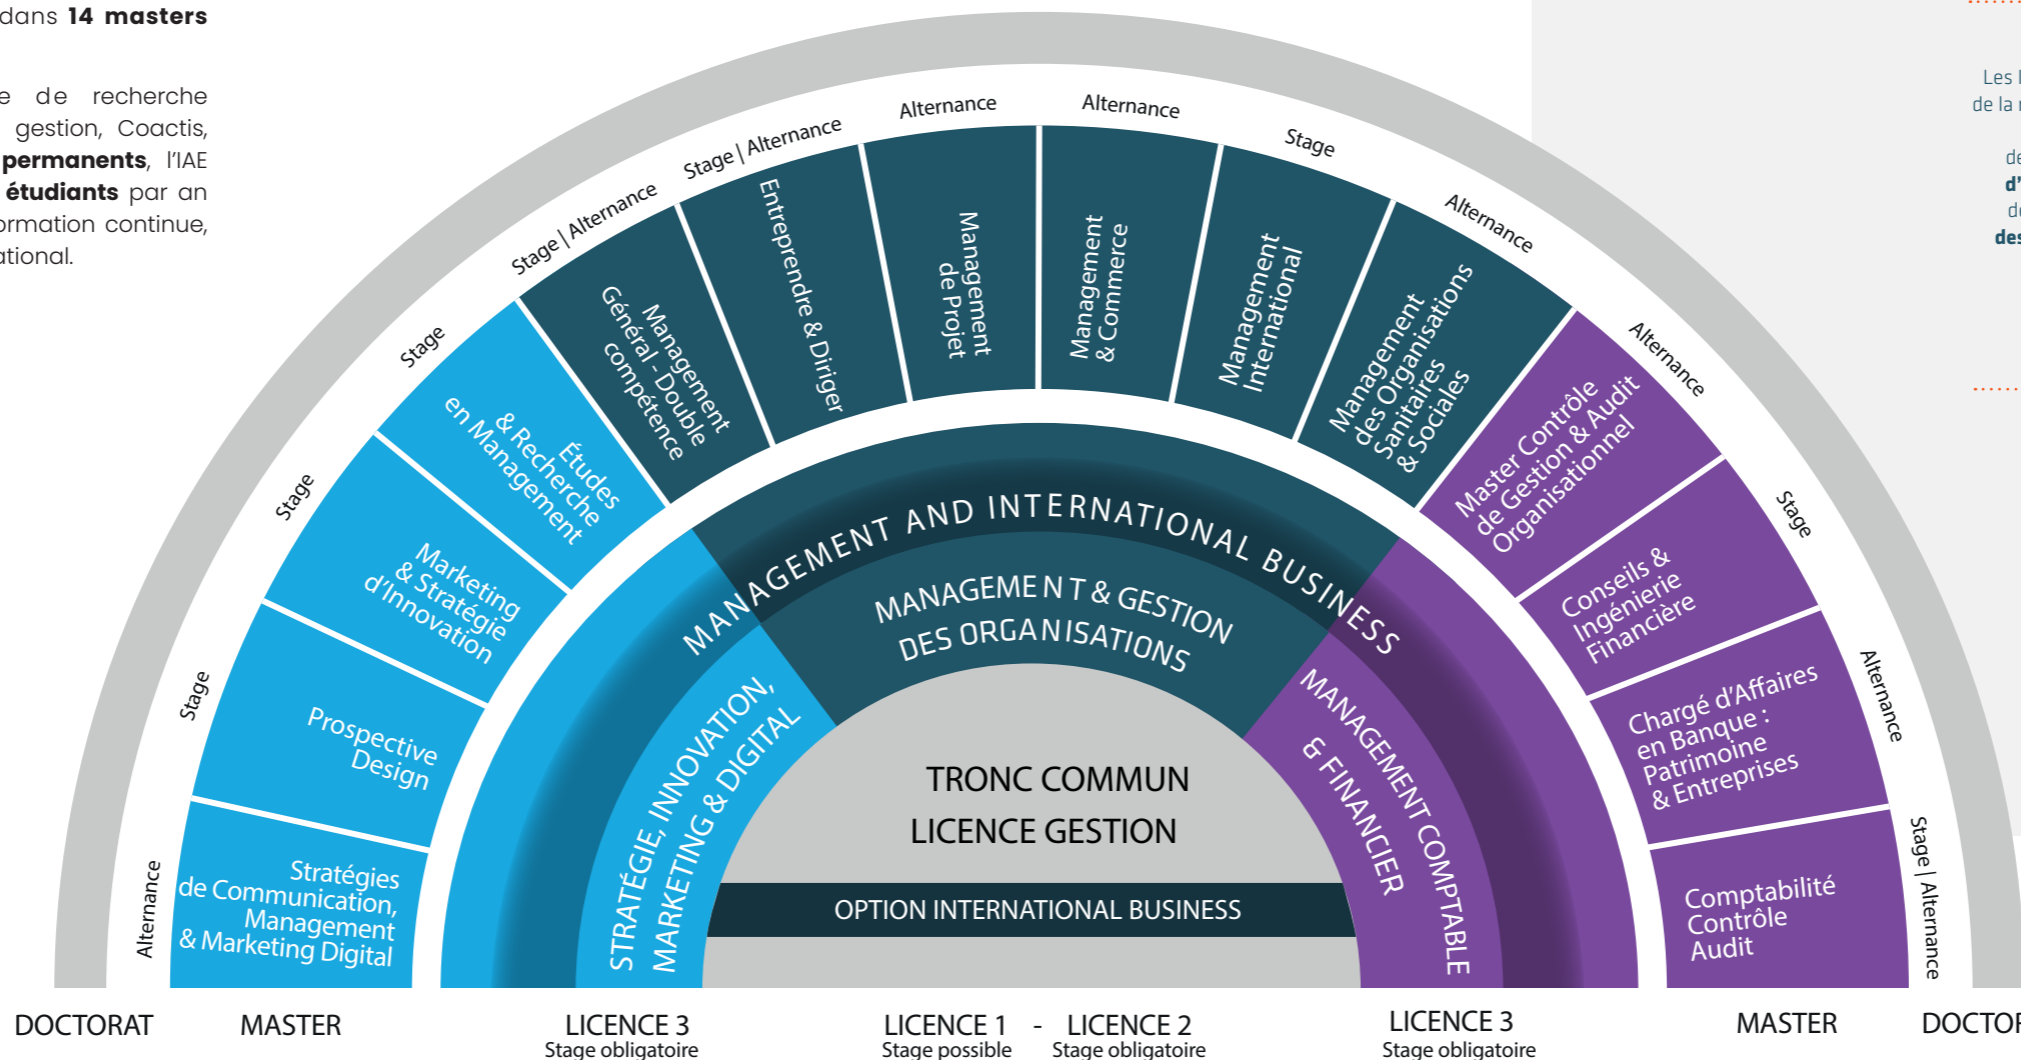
dans **14 masters**

e de recherche gestion, Coactis, **permanents**, l'IAE **étudiants** par an ormation continue, ational.

Les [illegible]
de la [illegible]
de
d'
d
des

Alternance
Stratégies de Communication, Management & Marketing Digital

Stage
Prospective Design

Stage
Marketing & Stratégie d'Innovation

Stage
Études & Recherche en Management

Stage | Alternance
Management Général - Double compétence

Stage | Alternance
Entreprendre & Diriger

Alternance
Management de Projet

Alternance
Management & Commerce

Stage
Management International

Alternance
Management des Organisations Sanitaires & Sociales

Alternance
Master Contrôle de Gestion & Audit Organisationnel

Stage
Conseils & Ingénierie Financière

Alternance
Chargé d'Affaires en Banque : Patrimoine & Entreprises

Stage | Alternance
Comptabilité Contrôle Audit

MANAGEMENT AND INTERNATIONAL BUSINESS

STRATÉGIE, INNOVATION, MARKETING & DIGITAL

MANAGEMENT & GESTION DES ORGANISATIONS

MANAGEMENT COMPTABLE & FINANCIER

TRONC COMMUN
LICENCE GESTION

OPTION INTERNATIONAL BUSINESS

DOCTORAT | MASTER | LICENCE 3 Stage obligatoire | LICENCE 1 Stage possible - LICENCE 2 Stage obligatoire | LICENCE 3 Stage obligatoire | MASTER | DOCTOR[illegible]